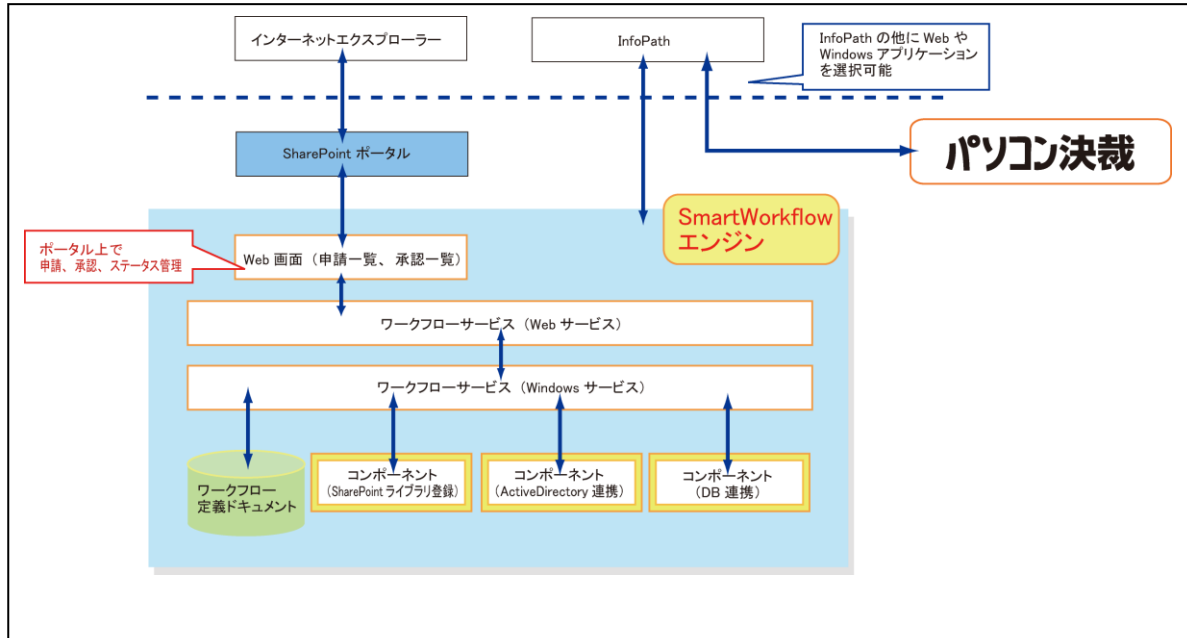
インターネットエクスプローラー

InfoPath

InfoPath の他に Web や Windows アプリケーションを選択可能

SharePoint ポータル

パソコン決裁

SmartWorkflow エンジン

ポータル上で 申請、承認、ステータス管理

Web 画面（申請一覧、承認一覧）

ワークフローサービス（Web サービス）

ワークフローサービス（Windows サービス）

ワークフロー 定義ドキュメント

コンポーネント （SharePoint ライブラリ登録）

コンポーネント （ActiveDirectory 連携）

コンポーネント （DB 連携）